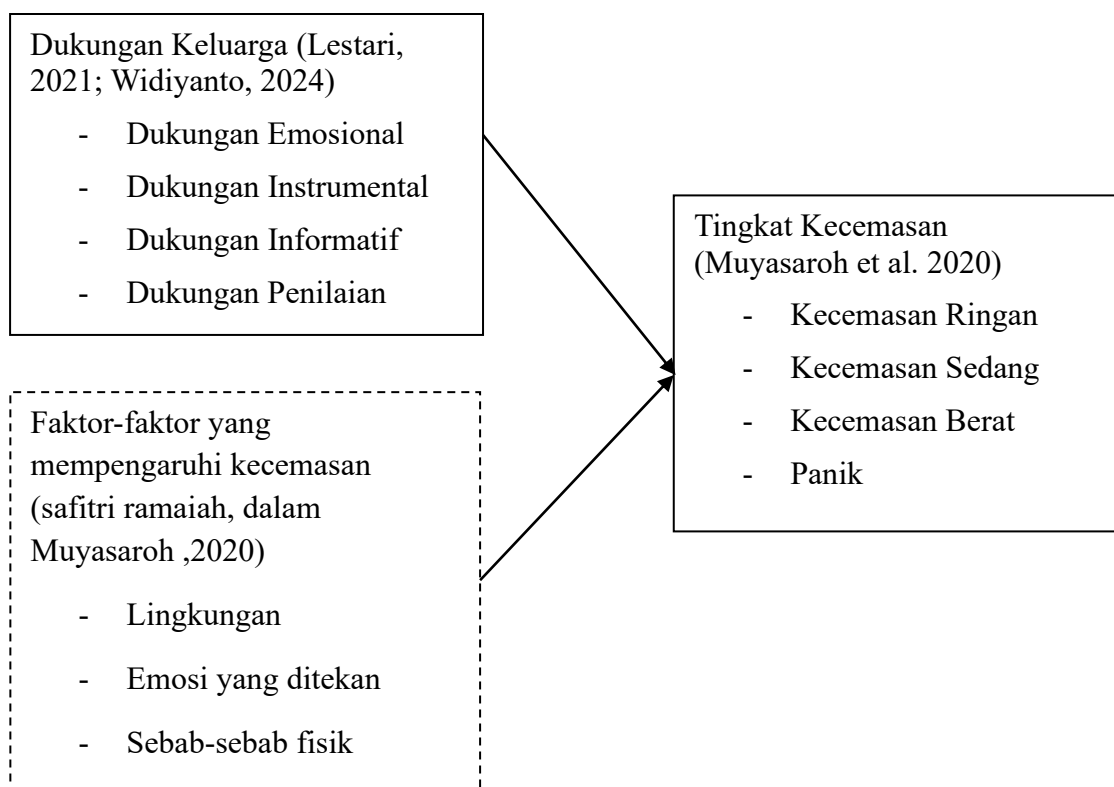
Dukungan Keluarga (Lestari, 2021; Widiyanto, 2024)

- Dukungan Emosional
- Dukungan Instrumental
- Dukungan Informatif
- Dukungan Penilaian

Tingkat Kecemasan (Muyasaroh et al. 2020)

- Kecemasan Ringan
- Kecemasan Sedang
- Kecemasan Berat
- Panik

Faktor-faktor yang mempengaruhi kecemasan (safitri ramaiah, dalam Muyasaroh ,2020)

- Lingkungan
- Emosi yang ditekan
- Sebab-sebab fisik